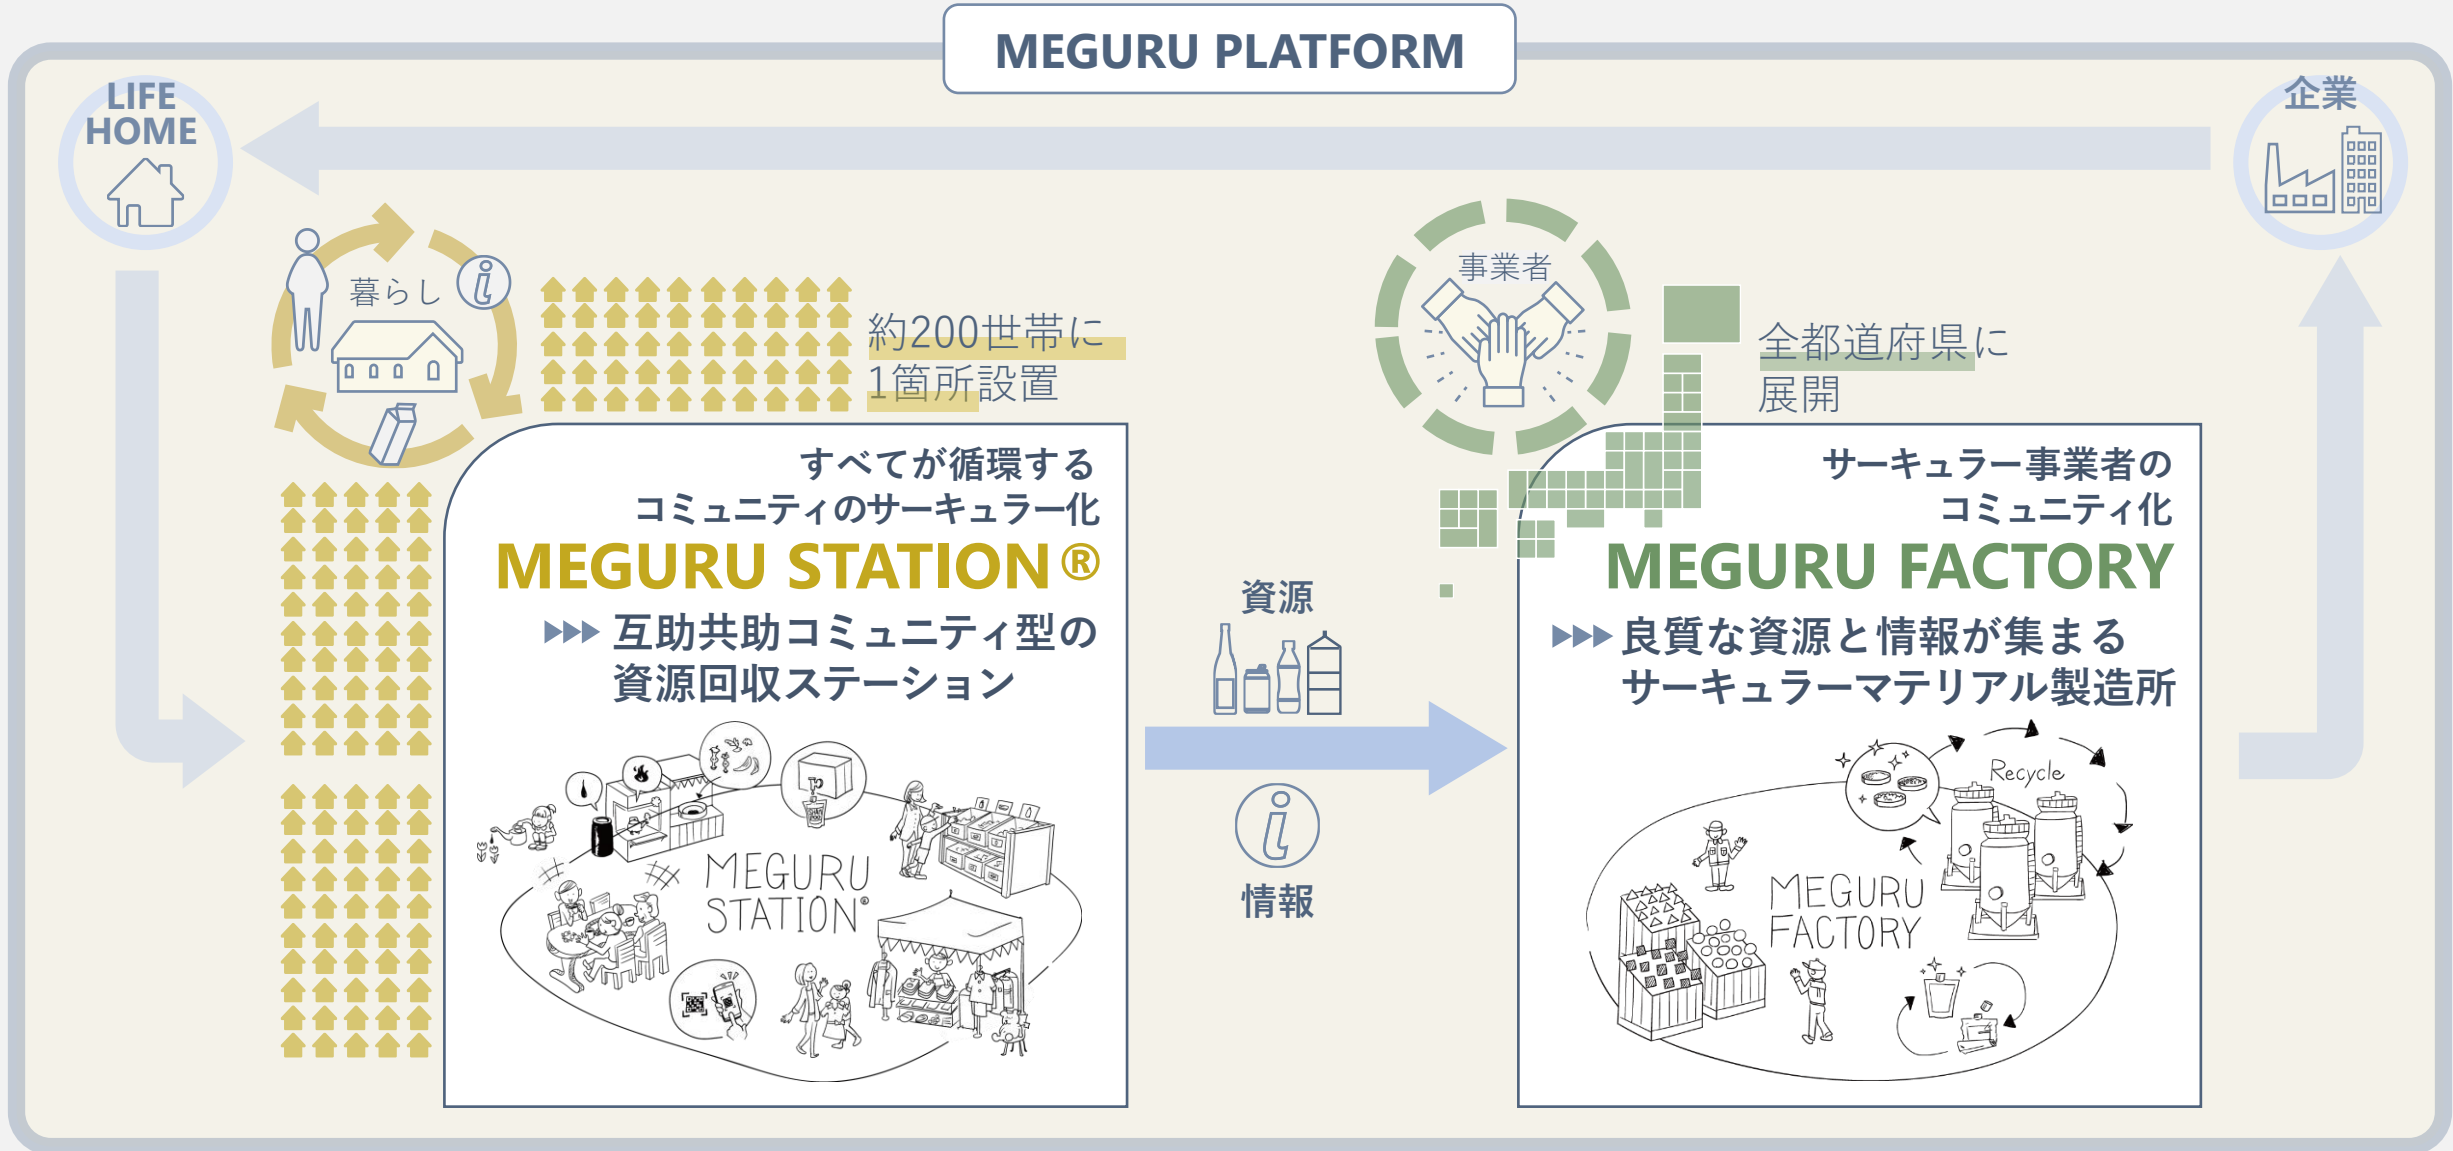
MEGURU PLATFORM

LIFE
HOME

企業

暮らし

約200世帯に
1箇所設置

事業者

全都道府県に
展開

すべてが循環する
コミュニティのサーキュラー化
MEGURU STATION®
▶▶▶ 互助共助コミュニティ型の
資源回収ステーション

MEGURU
STATION®

資源

情報

サーキュラー事業者の
コミュニティ化
MEGURU FACTORY
▶▶▶ 良質な資源と情報が集まる
サーキュラーマテリアル製造所

Recycle

MEGURU
FACTORY